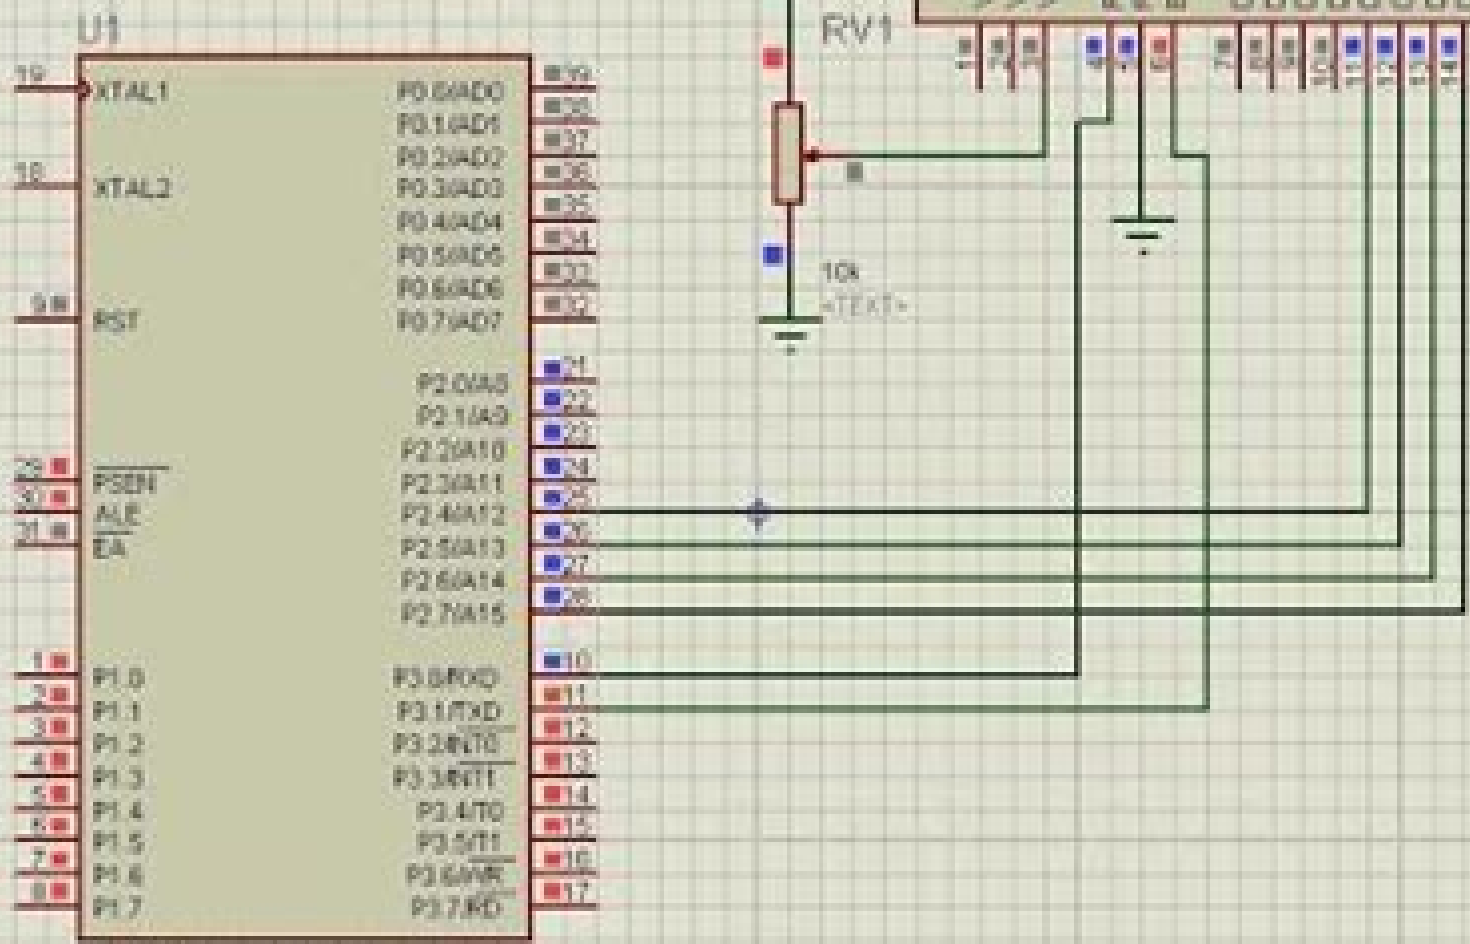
U1

19 XTAL1

18 XTAL2

9 RST

29 PSEN
30 ALE
31 EA

1 P1.0
2 P1.1
3 P1.2
4 P1.3
5 P1.4
6 P1.5
7 P1.6
8 P1.7

P0.0/AD0 39
P0.1/AD1 38
P0.2/AD2 37
P0.3/AD3 36
P0.4/AD4 35
P0.5/AD5 34
P0.6/AD6 33
P0.7/AD7 32

P2.0/A8 21
P2.1/A9 22
P2.2/A10 23
P2.3/A11 24
P2.4/A12 25
P2.5/A13 26
P2.6/A14 27
P2.7/A15 28

P3.0/RXD 10
P3.1/TXD 11
P3.2/INT0 12
P3.3/INT1 13
P3.4/T0 14
P3.5/T1 15
P3.6/WR 16
P3.7/RD 17

RV1

10k
<TEXT>